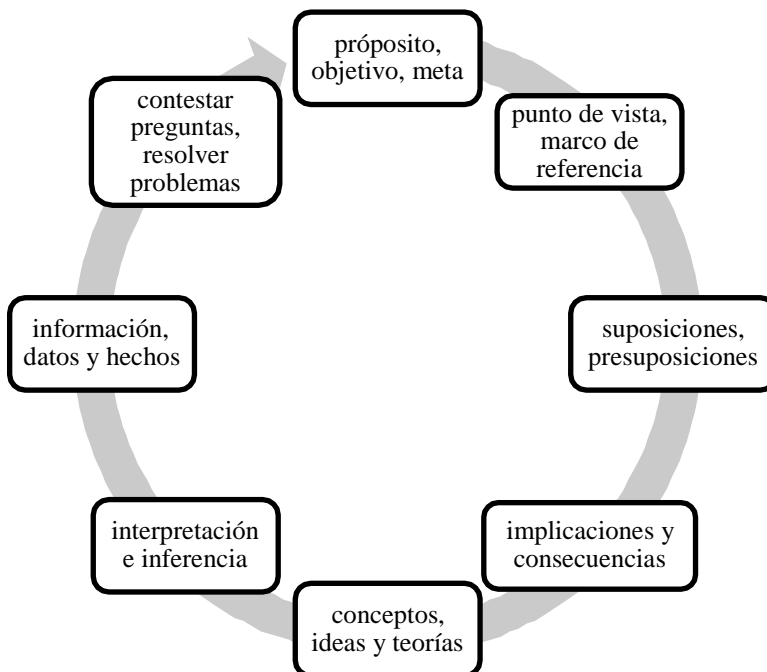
própósito, objetivo, meta

punto de vista, marco de referencia

suposiciones, presuposiciones

implicaciones y consecuencias

conceptos, ideas y teorías

interpretación e inferencia

información, datos y hechos

contestar preguntas, resolver problemas